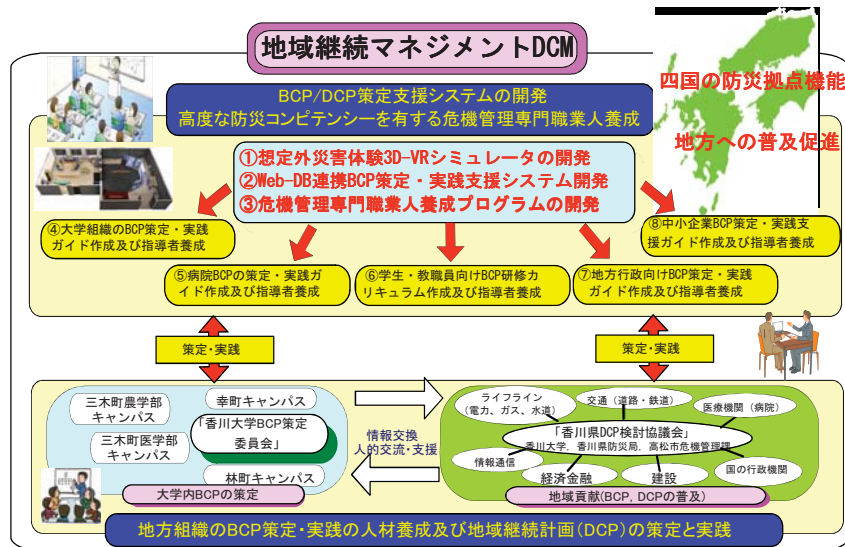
地域継続マネジメントDCM

四国の防災拠点機能

地方への普及促進

BCP/DCP策定支援システムの開発
高度な防災コンピテンシーを有する危機管理専門職業人養成

①想定外災害体験3D-VRシミュレータの開発
②Web-DB連携BCP策定・実践支援システム開発
③危機管理専門職業人養成プログラムの開発

④大学組織のBCP策定・実践ガイド作成及び指導者養成

⑧中小企業BCP策定・実践支援ガイド作成及び指導者養成

⑤病院BCPの策定・実践ガイド作成及び指導者養成

⑥学生・教職員向けBCP研修カリキュラム作成及び指導者養成

⑦地方行政向けBCP策定・実践ガイド作成及び指導者養成

策定・実践

策定・実践

三木町農学部キャンパス

幸町キャンパス

「香川大学BCP策定委員会」

三木町医学部キャンパス

林町キャンパス

大学内BCPの策定

情報交換
人的交流・支援

ライフライン
(電力、ガス、水道)

交通（道路・鉄道）

医療機関（病院）

「香川県DCP検討協議会」
香川大学、香川県防災局、高松市危機管理課

情報通信

経済金融

建設

国の行政機関

地域貢献(BCP, DCPの普及)

地方組織のBCP策定・実践の人材養成及び地域継続計画（DCP）の策定と実践